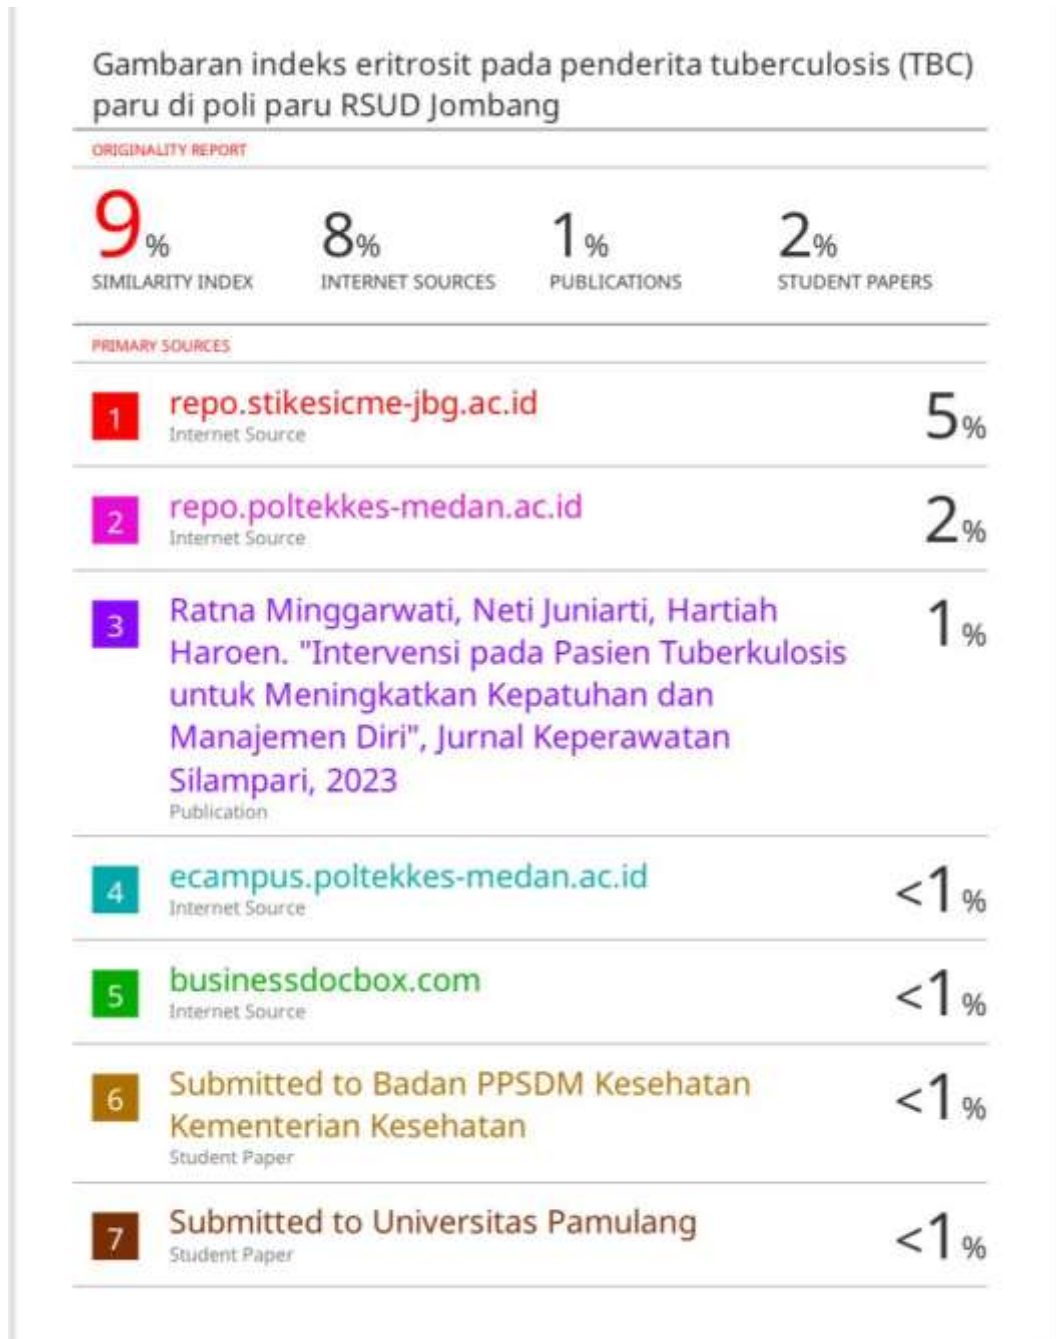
Gambaran indeks eritrosit pada penderita tuberculosis (TBC) paru di poli paru RSUD Jombang

ORIGINALITY REPORT

9%
SIMILARITY INDEX

8%
INTERNET SOURCES

1%
PUBLICATIONS

2%
STUDENT PAPERS

PRIMARY SOURCES

| | | |
|---|---|---|
| 1 | repo.stikesicme-jbg.ac.id<br>Internet Source | 5% |
| 2 | repo.poltekkes-medan.ac.id<br>Internet Source | 2% |
| 3 | Ratna Minggarwati, Neti Juniarti, Hartiah Haroen. "Intervensi pada Pasien Tuberkulosis untuk Meningkatkan Kepatuhan dan Manajemen Diri", Jurnal Keperawatan Silampari, 2023<br>Publication | 1% |
| 4 | ecampus.poltekkes-medan.ac.id<br>Internet Source | <1% |
| 5 | businessdocbox.com<br>Internet Source | <1% |
| 6 | Submitted to Badan PPSDM Kesehatan Kementerian Kesehatan<br>Student Paper | <1% |
| 7 | Submitted to Universitas Pamulang<br>Student Paper | <1% |